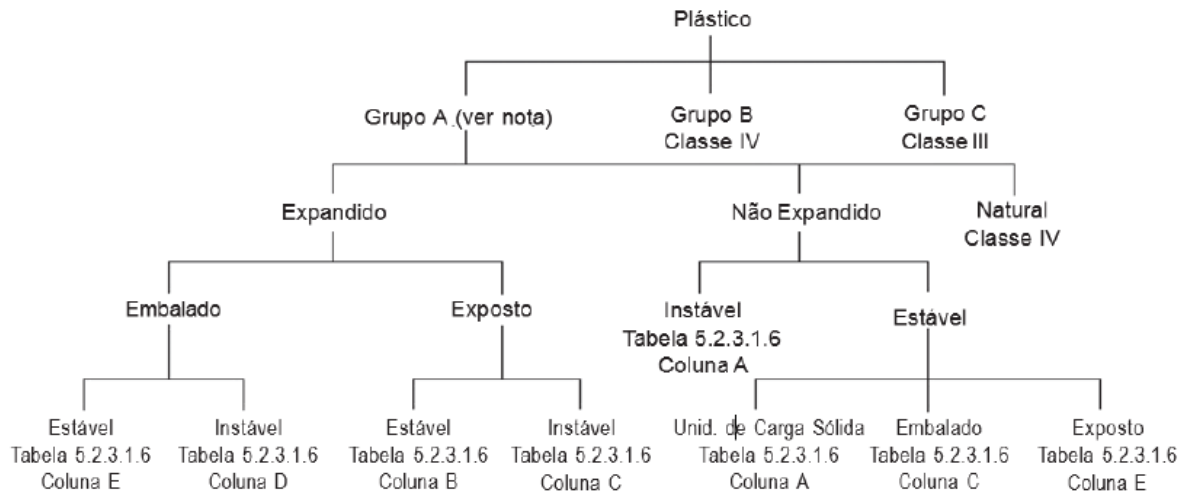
Plástico

Grupo A (ver nota)

Grupo B
Classe IV

Grupo C
Classe III

Expandido

Não Expandido

Natural
Classe IV

Embalado

Exposto

Instável
Tabela 5.2.3.1.6
Coluna A

Estável

Estável
Tabela 5.2.3.1.6
Coluna E

Instável
Tabela 5.2.3.1.6
Coluna D

Estável
Tabela 5.2.3.1.6
Coluna B

Instável
Tabela 5.2.3.1.6
Coluna C

Unid. de Carga Sólida
Tabela 5.2.3.1.6
Coluna A

Embalado
Tabela 5.2.3.1.6
Coluna C

Exposto
Tabela 5.2.3.1.6
Coluna E